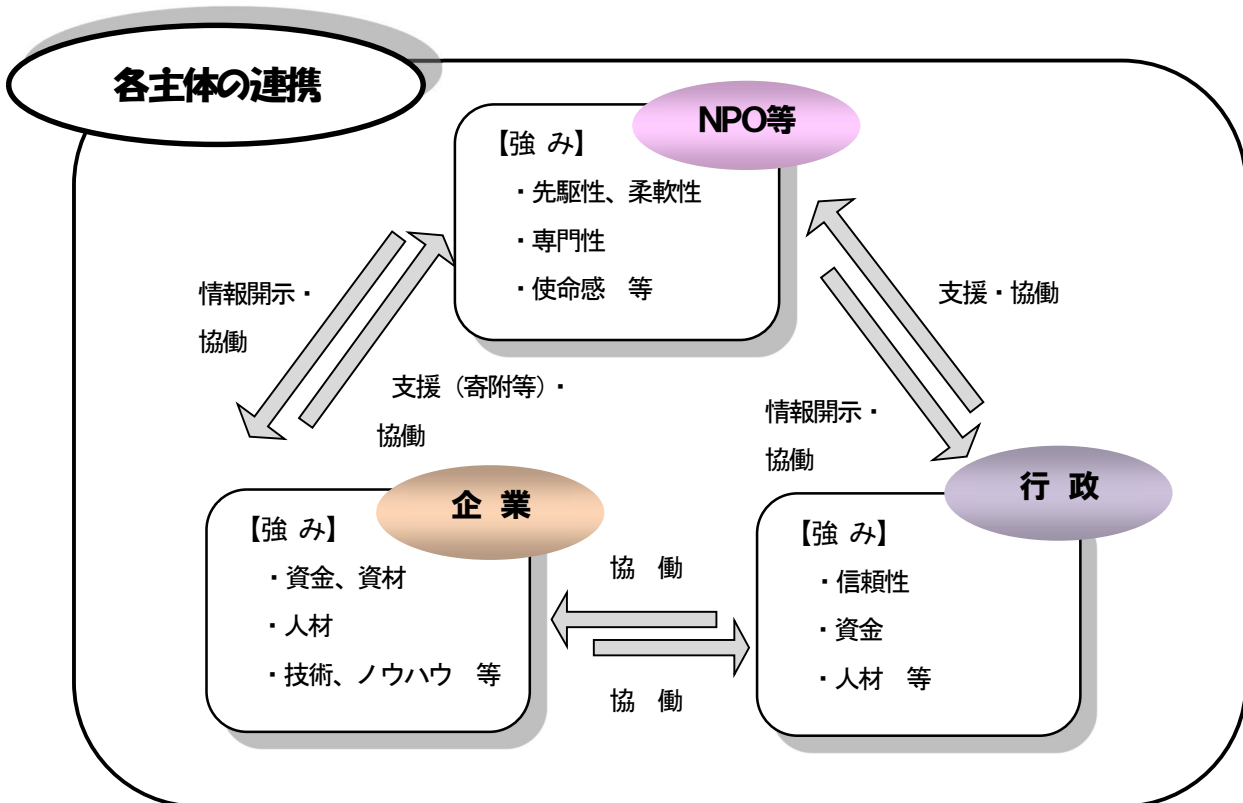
各主体の連携

NPO等

【強 み】
・先駆性、柔軟性
・専門性
・使命感 等

情報開示・協働

支援（寄附等）・協働

支援・協働

情報開示・協働

企 業

【強 み】
・資金、資材
・人材
・技術、ノウハウ 等

協 働

協 働

行 政

【強 み】
・信頼性
・資金
・人材 等